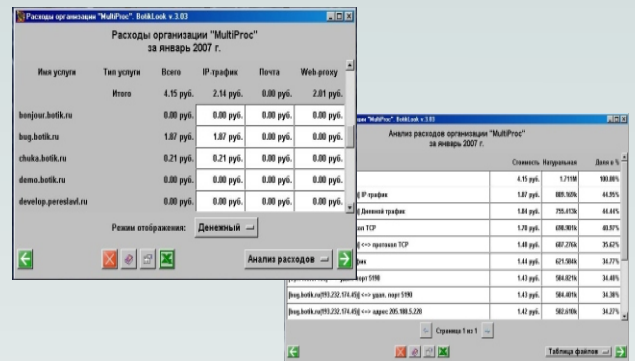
Расходы организации "MultiProc". BotikLook v.3.03

Расходы организации "MultiProc"
за январь 2007 г.

| Имя услуги | Тип услуги | Всего | IP-трафик | Почта | Web-proxy |
|---|---|---|---|---|---|
| | Итого | 4.15 руб. | 2.14 руб. | 0.00 руб. | 2.01 руб. |
| bonjour.botik.ru | | 0.00 руб. | 0.00 руб. | 0.00 руб. | 0.00 руб. |
| bug.botik.ru | | 1.87 руб. | 1.87 руб. | 0.00 руб. | 0.00 руб. |
| chuka.botik.ru | | 0.21 руб. | 0.21 руб. | 0.00 руб. | 0.00 руб. |
| demo.botik.ru | | 0.00 руб. | 0.00 руб. | 0.00 руб. | 0.00 руб. |
| develop.pereslavl.ru | | 0.00 руб. | 0.00 руб. | 0.00 руб. | 0.00 руб. |

Режим отображения: Денежный

Анализ расходов

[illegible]ции "MultiProc". BotikLook v.3.03

Анализ расходов организации "MultiProc"
за январь 2007 г.

| | Стоимость | Натуральная | Доля в % |
|---|---|---|---|
| | 4.15 руб. | 1.711M | 100.00% |
| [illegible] IP-трафик | 1.87 руб. | 889.928k | 44.95% |
| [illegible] Дневной трафик | 1.84 руб. | 795.413k | 44.44% |
| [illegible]ол TCP | 1.70 руб. | 698.901k | 40.97% |
| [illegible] <=> протокол TCP | 1.48 руб. | 607.276k | 35.62% |
| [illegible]ик | 1.44 руб. | 621.984k | 34.77% |
| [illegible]орт 5190 | 1.43 руб. | 584.021k | 34.46% |
| [bug.botik.ru(193.232.174.45)] <=> удал. порт 5190 | 1.43 руб. | 584.401k | 34.38% |
| [bug.botik.ru(193.232.174.45)] <=> адрес 205.188.5.228 | 1.42 руб. | 582.610k | 34.27% |

Страница 1 из 1

Таблица файлов